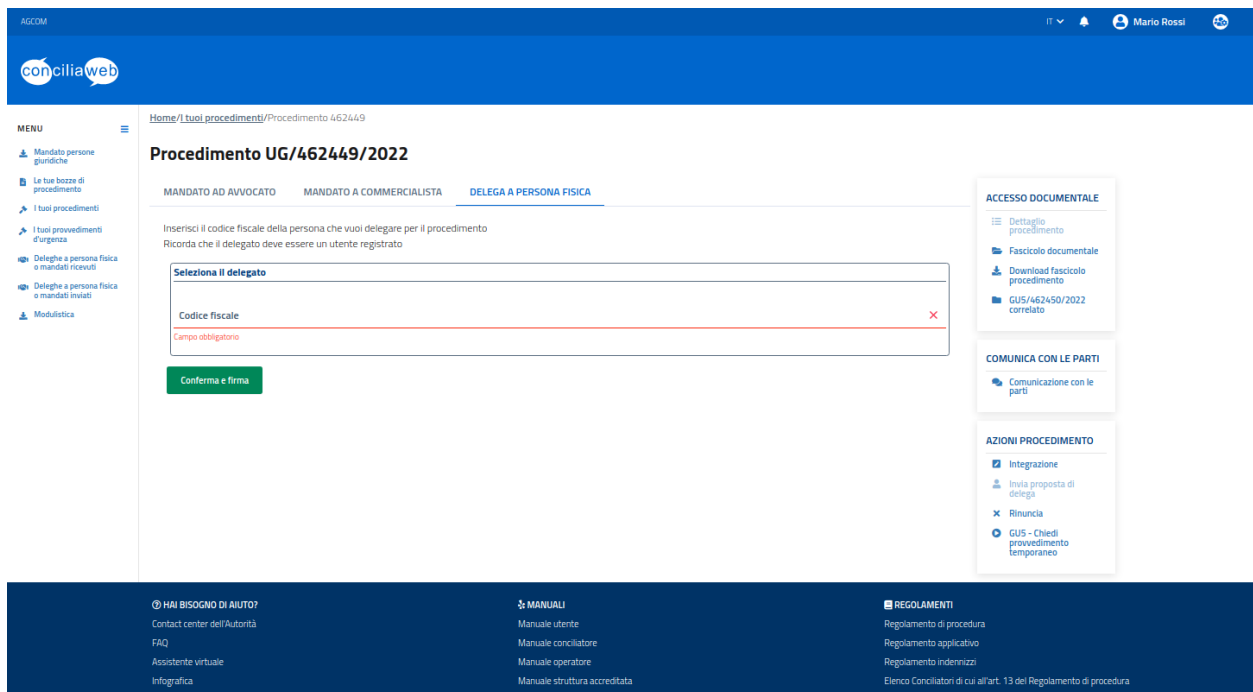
AGCOM

IT

Mario Rossi

conciliaweb

MENU

Mandato persone giuridiche

Le tue bozze di procedimento

I tuoi procedimenti

I tuoi provvedimenti d'urgenza

Deleghe a persona fisica o mandati ricevuti

Deleghe a persona fisica o mandati inviati

Modulistica

Home/I tuoi procedimenti/Procedimento 462449

Procedimento UG/462449/2022

MANDATO AD AVVOCATO MANDATO A COMMERCIALISTA DELEGA A PERSONA FISICA

Inserisci il codice fiscale della persona che vuoi delegare per il procedimento
Ricorda che il delegato deve essere un utente registrato

Seleziona il delegato

Codice fiscale

Campo obbligatorio

Conferma e firma

ACCESSO DOCUMENTALE

Dettaglio procedimento

Fascicolo documentale

Download fascicolo procedimento

GU5/462450/2022 correlato

COMUNICA CON LE PARTI

Comunicazione con le parti

AZIONI PROCEDIMENTO

Integrazione

Invia proposta di delega

Rinuncia

GU5 - Chiedi provvedimento temporaneo

HAI BISOGNO DI AIUTO?
Contact center dell'Autorità
FAQ
Assistente virtuale
Infografica

MANUALI
Manuale utente
Manuale conciliatore
Manuale operatore
Manuale struttura accreditata

REGOLAMENTI
Regolamento di procedura
Regolamento applicativo
Regolamento indennizzi
Elenco Conciliatori di cui all'art. 13 del Regolamento di procedura